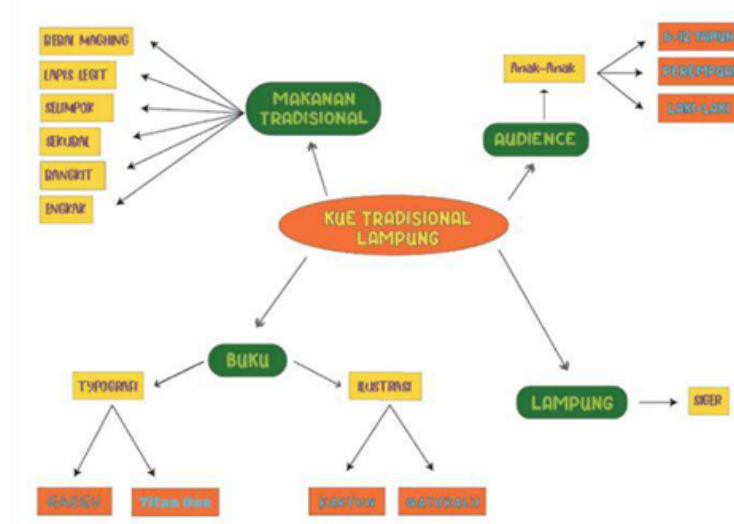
KUE TRADISIONAL LAMPUNG

MAKANAN TRADISIONAL

BEBAI MAGHING

LAPIS LEGIT

SELIMPOK

SEKUBAL

BANGKIT

ENGKAK

AUDIENCE

Anak-Anak

6-12 TAHUN

PEREMPUAN

LAKI-LAKI

BUKU

TYPOGRAFI

ILUSTRASI

KAFGU

Titan One

KARTUN

NATURALIS

LAMPUNG

SIGER